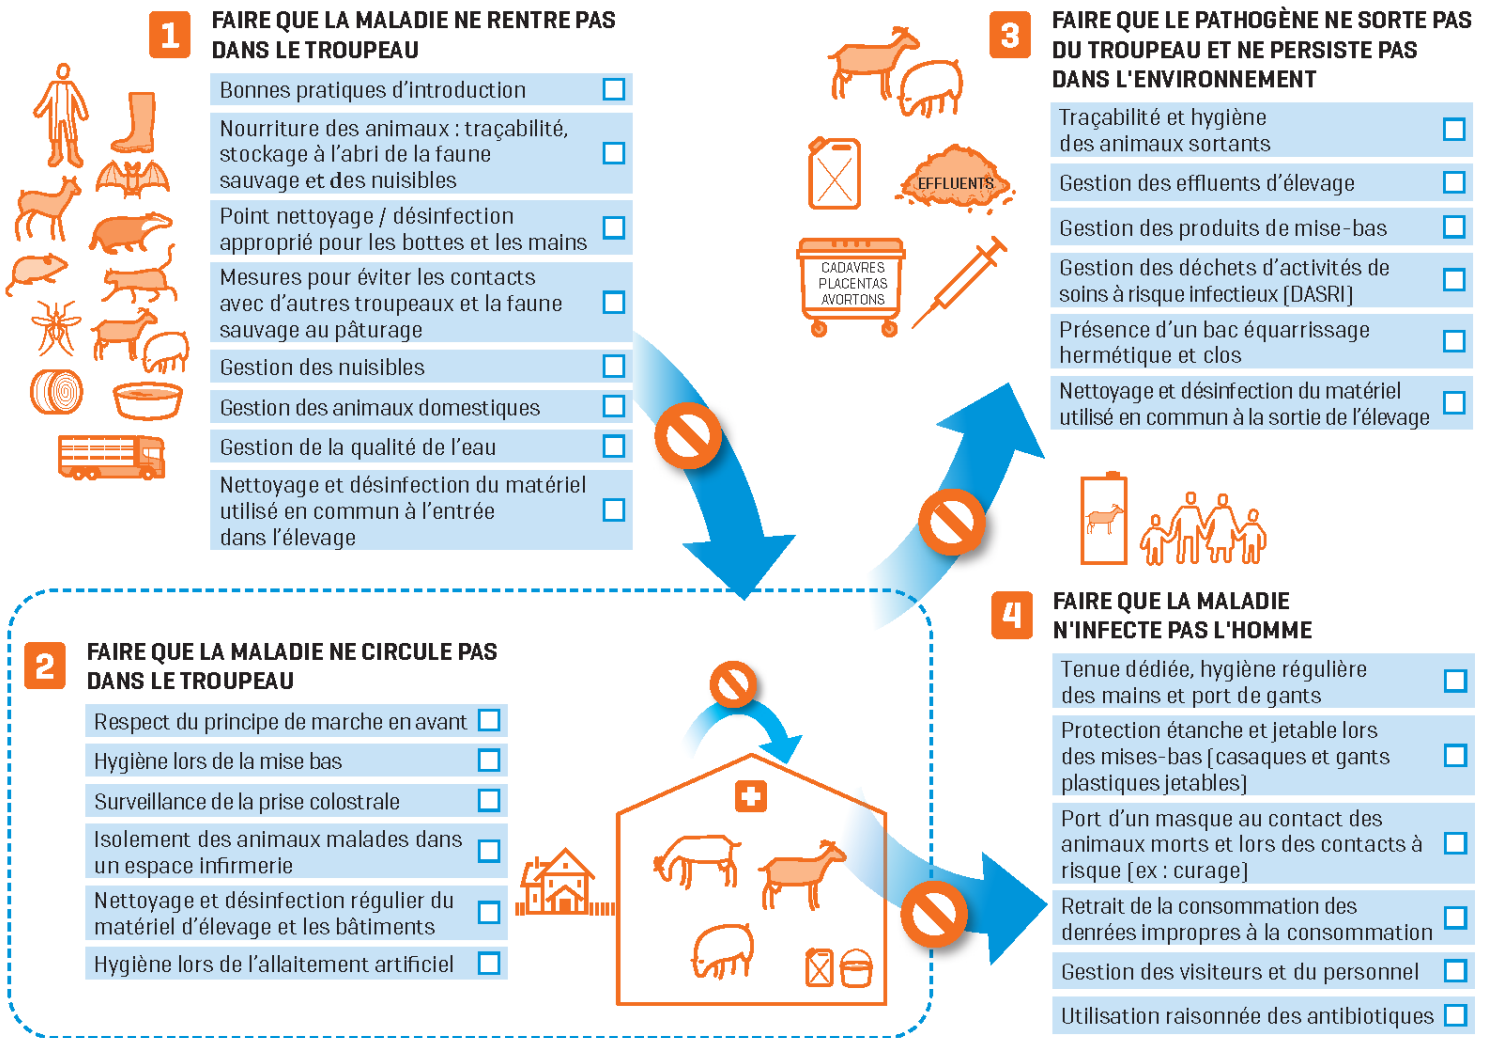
1 FAIRE QUE LA MALADIE NE RENTRE PAS DANS LE TROUPEAU

Bonnes pratiques d'introduction

Nourriture des animaux : traçabilité, stockage à l'abri de la faune sauvage et des nuisibles

Point nettoyage / désinfection approprié pour les bottes et les mains

Mesures pour éviter les contacts avec d'autres troupeaux et la faune sauvage au pâturage

Gestion des nuisibles

Gestion des animaux domestiques

Gestion de la qualité de l'eau

Nettoyage et désinfection du matériel utilisé en commun à l'entrée dans l'élevage

3 FAIRE QUE LE PATHOGÈNE NE SORTE PAS DU TROUPEAU ET NE PERSISTE PAS DANS L'ENVIRONNEMENT

EFFLUENTS

CADAVRES PLACENTAS AVORTONS

Traçabilité et hygiène des animaux sortants

Gestion des effluents d'élevage

Gestion des produits de mise-bas

Gestion des déchets d'activités de soins à risque infectieux (DASRI)

Présence d'un bac équarrissage hermétique et clos

Nettoyage et désinfection du matériel utilisé en commun à la sortie de l'élevage

2 FAIRE QUE LA MALADIE NE CIRCULE PAS DANS LE TROUPEAU

Respect du principe de marche en avant

Hygiène lors de la mise bas

Surveillance de la prise colostrale

Isolement des animaux malades dans un espace infirmerie

Nettoyage et désinfection régulier du matériel d'élevage et les bâtiments

Hygiène lors de l'allaitement artificiel

4 FAIRE QUE LA MALADIE N'INFECTE PAS L'HOMME

Tenue dédiée, hygiène régulière des mains et port de gants

Protection étanche et jetable lors des mises-bas (casaques et gants plastiques jetables)

Port d'un masque au contact des animaux morts et lors des contacts à risque (ex : curage)

Retrait de la consommation des denrées impropres à la consommation

Gestion des visiteurs et du personnel

Utilisation raisonnée des antibiotiques